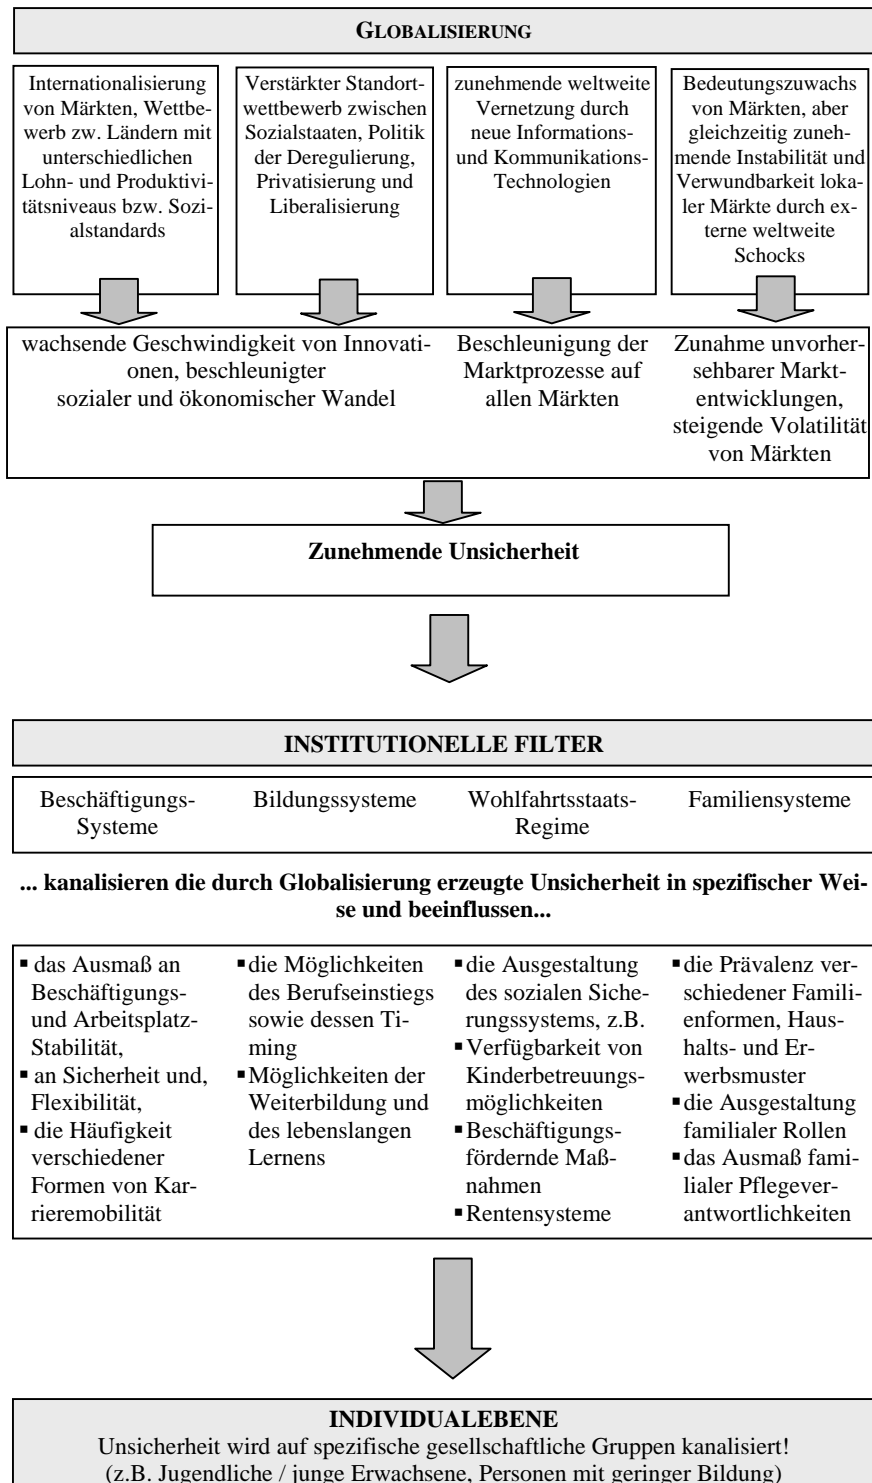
GLOBALISIERUNG

Internationalisierung von Märkten, Wettbewerb zw. Ländern mit unterschiedlichen Lohn- und Produktivitätsniveaus bzw. Sozialstandards

Verstärkter Standortwettbewerb zwischen Sozialstaaten, Politik der Deregulierung, Privatisierung und Liberalisierung

zunehmende weltweite Vernetzung durch neue Informations- und Kommunikations-Technologien

Bedeutungszuwachs von Märkten, aber gleichzeitig zunehmende Instabilität und Verwundbarkeit lokaler Märkte durch externe weltweite Schocks

wachsende Geschwindigkeit von Innovationen, beschleunigter sozialer und ökonomischer Wandel

Beschleunigung der Marktprozesse auf allen Märkten

Zunahme unvorhersehbarer Marktentwicklungen, steigende Volatilität von Märkten

Zunehmende Unsicherheit

INSTITUTIONELLE FILTER

Beschäftigungs-Systeme

Bildungssysteme

Wohlfahrtsstaats-Regime

Familiensysteme

... kanalisieren die durch Globalisierung erzeugte Unsicherheit in spezifischer Weise und beeinflussen...

▪ das Ausmaß an Beschäftigungs- und Arbeitsplatz-Stabilität,
▪ an Sicherheit und, Flexibilität,
▪ die Häufigkeit verschiedener Formen von Karrieremobilität

▪ die Möglichkeiten des Berufseinstiegs sowie dessen Timing
▪ Möglichkeiten der Weiterbildung und des lebenslangen Lernens

▪ die Ausgestaltung des sozialen Sicherungssystems, z.B.
▪ Verfügbarkeit von Kinderbetreuungsmöglichkeiten
▪ Beschäftigungsfördernde Maßnahmen
▪ Rentensysteme

▪ die Prävalenz verschiedener Familienformen, Haushalts- und Erwerbsmuster
▪ die Ausgestaltung familialer Rollen
▪ das Ausmaß familialer Pflegeverantwortlichkeiten

INDIVIDUALEBENE
Unsicherheit wird auf spezifische gesellschaftliche Gruppen kanalisiert!
(z.B. Jugendliche / junge Erwachsene, Personen mit geringer Bildung)